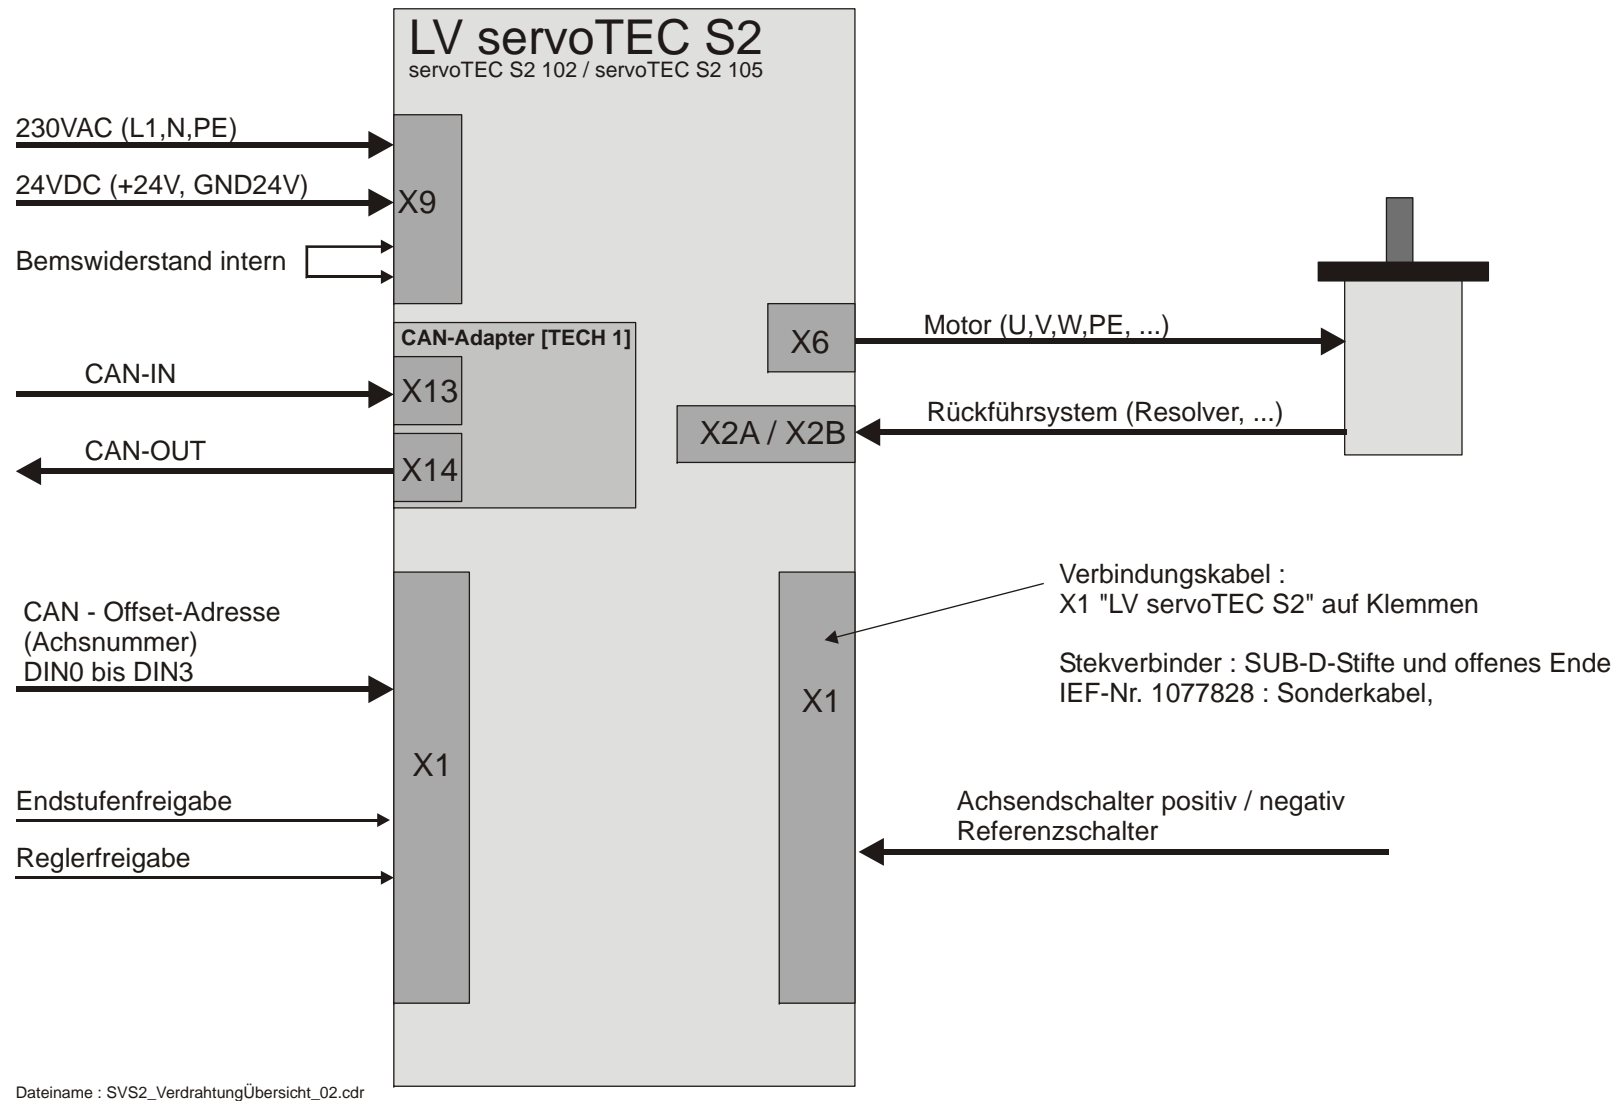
LV servoTEC S2
servoTEC S2 102 / servoTEC S2 105

230VAC (L1,N,PE)

24VDC (+24V, GND24V)

X9

Bemswiderstand intern

CAN-Adapter [TECH 1]

X6

Motor (U,V,W,PE, ...)

CAN-IN

X13

X2A / X2B

Rückführsystem (Resolver, ...)

CAN-OUT

X14

Verbindungskabel :
X1 "LV servoTEC S2" auf Klemmen

CAN - Offset-Adresse
(Achsnummer)
DIN0 bis DIN3

Stekverbinder : SUB-D-Stifte und offenes Ende
IEF-Nr. 1077828 : Sonderkabel,

X1

X1

Endstufenfreigabe

Achsendschalter positiv / negativ
Referenzschalter

Reglerfreigabe

Dateiname : SVS2_VerdrahtungÜbersicht_02.cdr